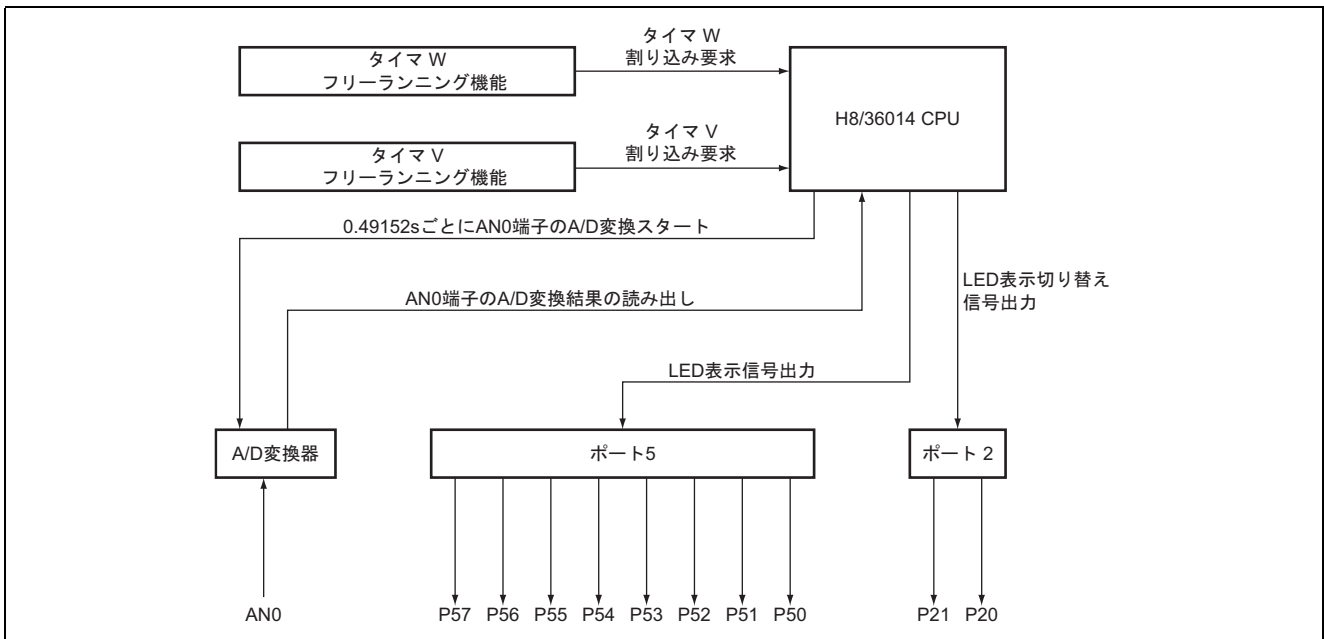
タイマ W
フリーランニング機能

タイマ W
割り込み要求

H8/36014 CPU

タイマ V
フリーランニング機能

タイマ V
割り込み要求

0.49152sごとにAN0端子のA/D変換スタート

AN0端子のA/D変換結果の読み出し

LED表示切り替え
信号出力

LED表示信号出力

A/D変換器

ポート5

ポート 2

AN0

P57 P56 P55 P54 P53 P52 P51 P50

P21 P20